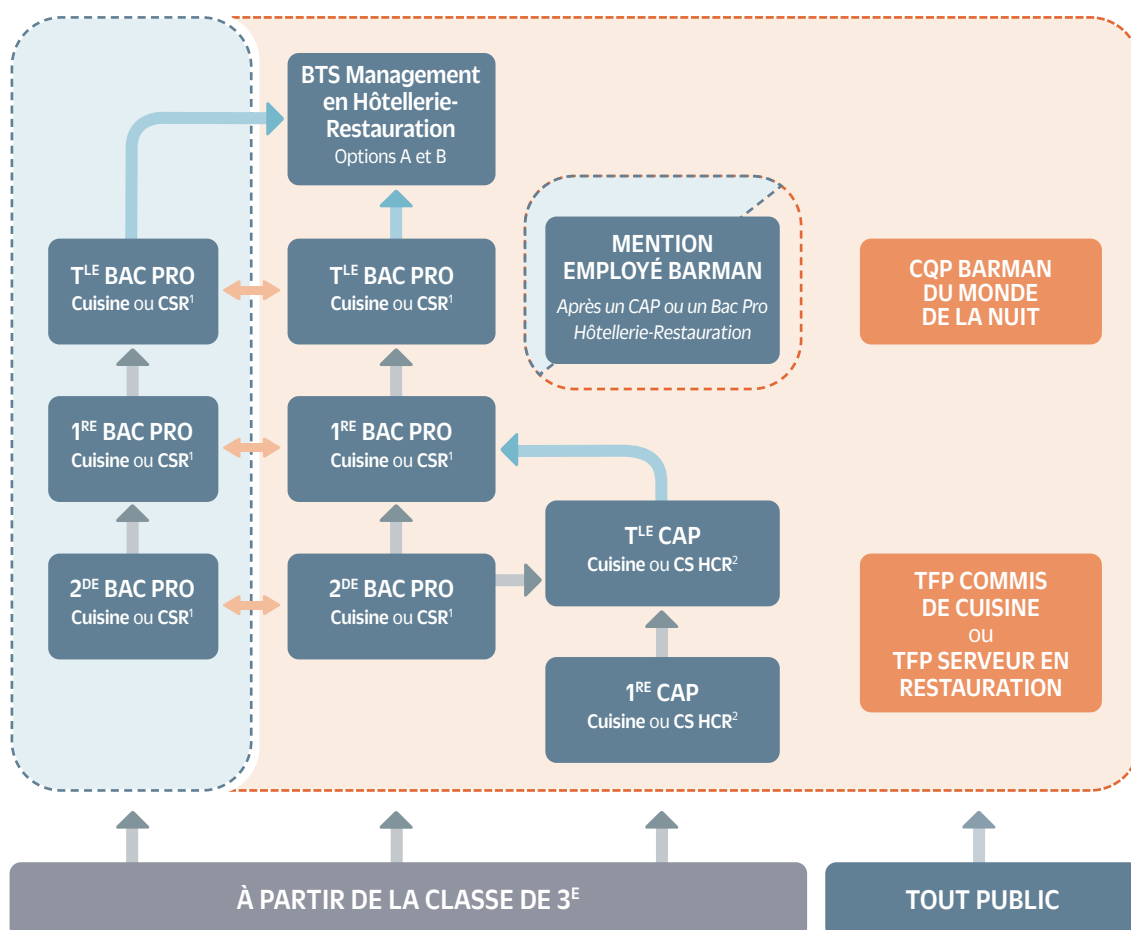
BTS Management en Hôtellerie-Restauration
Options A et B

T$^{LE}$ BAC PRO
Cuisine ou CSR$^1$

T$^{LE}$ BAC PRO
Cuisine ou CSR$^1$

MENTION EMPLOYÉ BARMAN
Après un CAP ou un Bac Pro Hôtellerie-Restauration

CQP BARMAN DU MONDE DE LA NUIT

1$^{RE}$ BAC PRO
Cuisine ou CSR$^1$

1$^{RE}$ BAC PRO
Cuisine ou CSR$^1$

T$^{LE}$ CAP
Cuisine ou CS HCR$^2$

2$^{DE}$ BAC PRO
Cuisine ou CSR$^1$

2$^{DE}$ BAC PRO
Cuisine ou CSR$^1$

TFP COMMIS DE CUISINE
ou
TFP SERVEUR EN RESTAURATION

1$^{RE}$ CAP
Cuisine ou CS HCR$^2$

À PARTIR DE LA CLASSE DE 3$^E$

TOUT PUBLIC